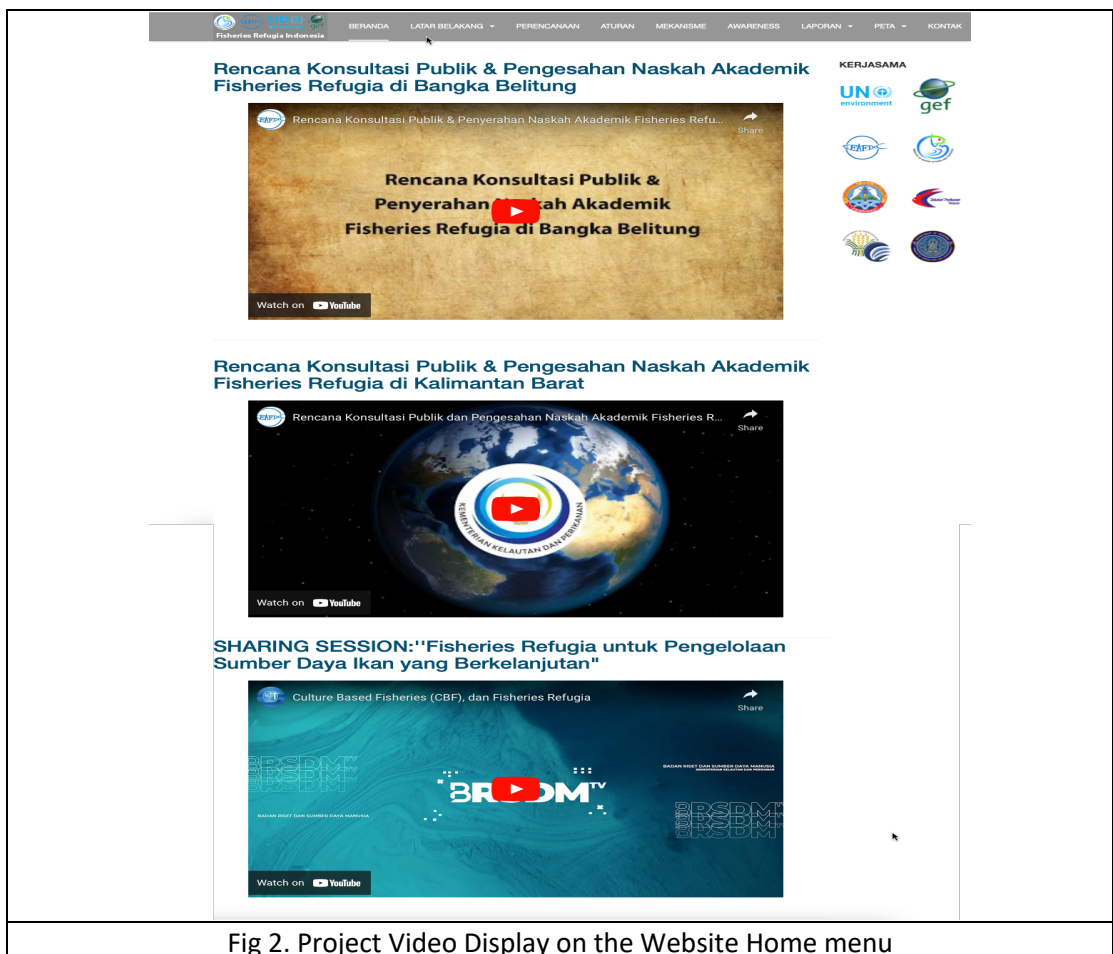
UN environment
Fisheries Refugia Indonesia

BERANDA LATAR BELAKANG PERENCANAAN ATURAN MEKANISME AWARENESS LAPORAN PETA KONTAK

Rencana Konsultasi Publik & Pengesahan Naskah Akademik Fisheries Refugia di Bangka Belitung

Rencana Konsultasi Publik & Penyerahan Naskah Akademik Fisheries Refu...
Share

Rencana Konsultasi Publik & Penyerahan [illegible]ah Akademik Fisheries Refugia di Bangka Belitung

Watch on YouTube

KERJASAMA

UN environment
gef

Rencana Konsultasi Publik & Pengesahan Naskah Akademik Fisheries Refugia di Kalimantan Barat

Rencana Konsultasi Publik dan Pengesahan Naskah Akademik Fisheries R...
Share

KEMENTERIAN KELAUTAN DAN PERIKANAN

Watch on YouTube

SHARING SESSION:''Fisheries Refugia untuk Pengelolaan Sumber Daya Ikan yang Berkelanjutan"

Culture Based Fisheries (CBF), dan Fisheries Refugia
Share

BRSDM TV
BADAN RISET DAN SUMBER DAYA MANUSIA
KEMENTERIAN KELAUTAN DAN PERIKANAN
BRSDM
BADAN RISET DAN SUMBER DAYA MANUSIA

Watch on YouTube

Fig 2. Project Video Display on the Website Home menu